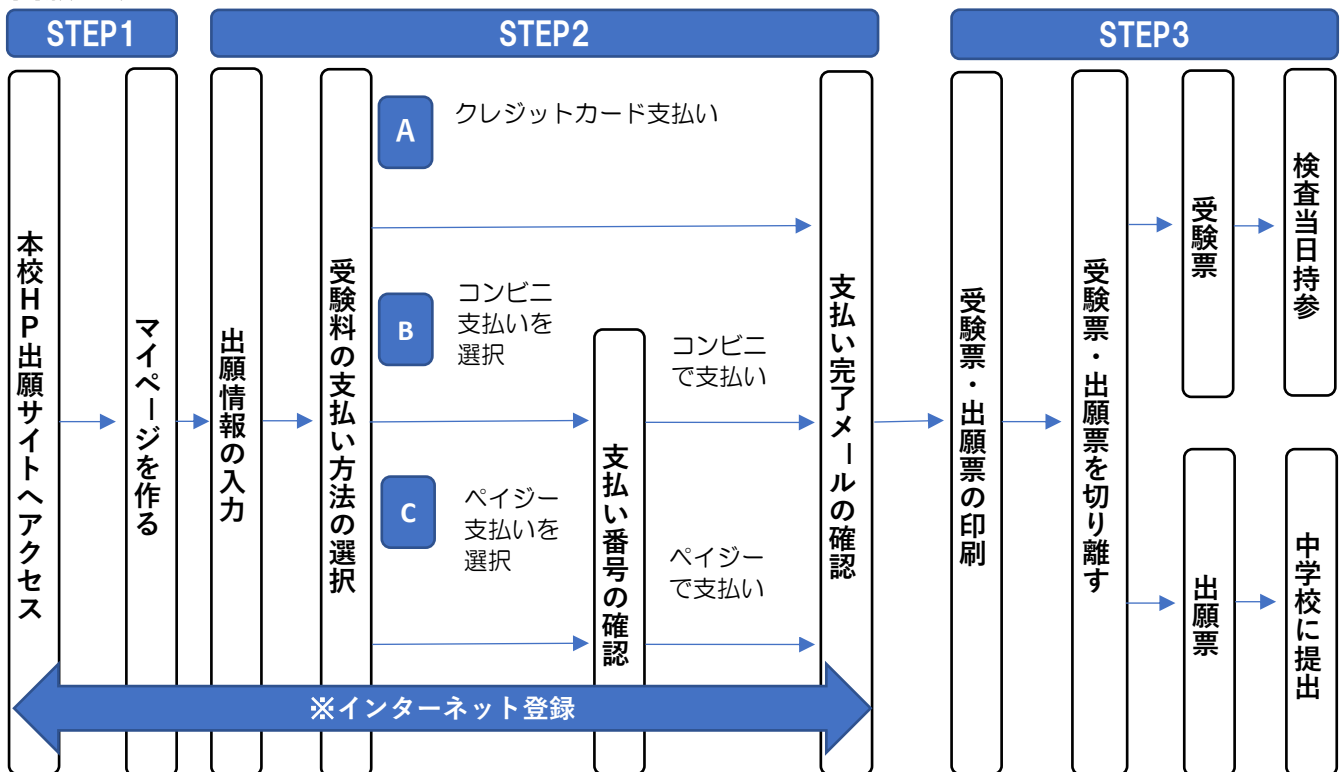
STEP1

STEP2

STEP3

本校HP出願サイトへアクセス

マイページを作る

出願情報の入力

受験料の支払い方法の選択

A
クレジットカード支払い

B
コンビニ支払いを選択

C
ペイジー支払いを選択

支払い番号の確認

コンビニで支払い

ペイジーで支払い

支払い完了メールの確認

受験票・出願票の印刷

受験票・出願票を切り離す

受験票

検査当日持参

出願票

中学校に提出

※インターネット登録